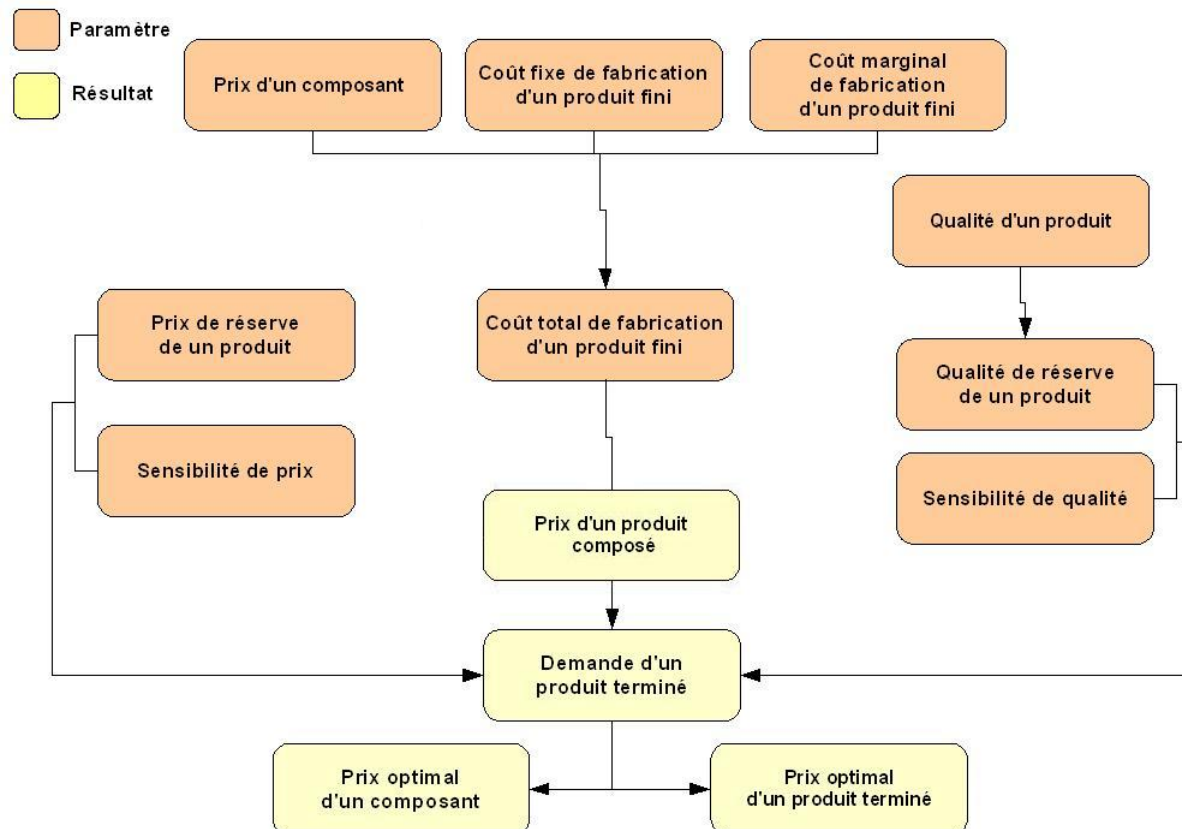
Paramètre

Résultat

Prix d'un composant

Coût fixe de fabrication d'un produit fini

Coût marginal de fabrication d'un produit fini

Qualité d'un produit

Prix de réserve de un produit

Coût total de fabrication d'un produit fini

Qualité de réserve de un produit

Sensibilité de prix

Sensibilité de qualité

Prix d'un produit composé

Demande d'un produit terminé

Prix optimal d'un composant

Prix optimal d'un produit terminé